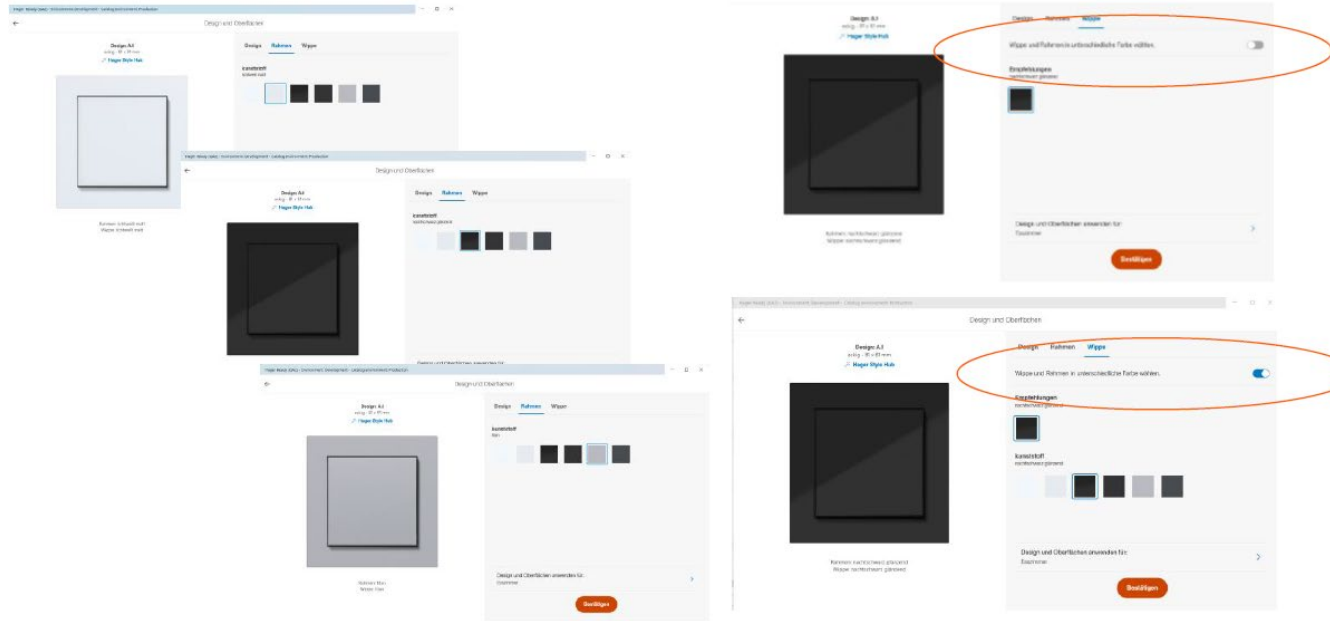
Hager Ready (beta) - Environment Development - Catalog environment Production

Design und Oberflächen

Design A.1
zuläg - 85 × 85 mm
Hager Style Hub

Design Rahmen Wippe

kunststoff
schwarz matt

Rahmen schwarz matt
Wippe schwarz matt

Hager Ready (beta) - Environment Development - Catalog environment Production

Design und Oberflächen

Design A.1
zuläg - 85 × 85 mm
Hager Style Hub

Design Rahmen Wippe

kunststoff
nachtschwarz glänzend

Design und Oberflächen anwenden für:

Hager Ready (beta) - Environment Development - Catalog environment Production

Design und Oberflächen

Design A.1
zuläg - 85 × 85 mm
Hager Style Hub

Design Rahmen Wippe

kunststoff
hkn

Rahmen hkn
Wippe hkn

Design und Oberflächen anwenden für:
Eaxtrimer

Bestätigen

Design A.1
zuläg - 85 × 85 mm
Hager Style Hub

Design Rahmen Wippe

Wippe und Rahmen in unterschiedliche Farbe wählen.

Empfehlungen
nachtschwarz glänzend

Rahmen nachtschwarz glänzend
Wippe nachtschwarz glänzend

Design und Oberflächen anwenden für:
Eaxtrimer

Bestätigen

Hager Ready (beta) - Environment Development - Catalog environment Production

Design und Oberflächen

Design A.1
zuläg - 85 × 85 mm
Hager Style Hub

Design Rahmen Wippe

Wippe und Rahmen in unterschiedliche Farbe wählen.

Empfehlungen
nachtschwarz glänzend

kunststoff
nachtschwarz glänzend

Rahmen nachtschwarz glänzend
Wippe nachtschwarz glänzend

Design und Oberflächen anwenden für:
Eaxtrimer

Bestätigen